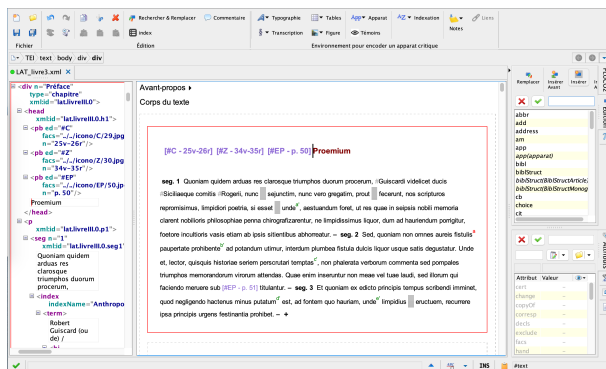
Rechercher & Remplacer
Commentaire
index
Fichier
Édition
Typographie
Tables
Transcription
Figure
App Apparat
Témoins
Indexation
Liens
Notes
Environnement pour encoder un apparat critique
TEI text body div div
LAT_livre3.xml

<div n="Préface" type="chapitre" xmlid="lat.livreIII.0">
<head xmlid="lat.livreIII.0.h1">
<pb ed="#C" facs="../../icono/C/29.jpg" n="25v-26r"/>
<pb ed="#Z" facs="../../icono/Z/30.jpg" n="34v-35r"/>
<pb ed="#EP" facs="../../icono/EP/50.jpg" n="p. 50"/>
Proemium
</head>
<p xmlid="lat.livreIII.0.p1">
<seg n="1" xmlid="lat.livreIII.0.seg1">
Quoniam quidem arduas res claresque triumphos duorum procerum,
<index indexName="Anthropo
<term>
Robert Guiscard (ou de) /

Avant-propos
Corps du texte

[#C - 25v-26r] [#Z - 34v-35r] [#EP - p. 50] Proemium

seg. 1 Quoniam quidem arduas res claresque triumphos duorum procerum, Guiscardi videlicet ducis Siciliaeque comitis Rogerii, nunc sejunctim, nunc vero gregatim, prout fecerunt, nos scripturos repromisimus, limpidiori poetria, si esset unde, aestuandum foret, ut res quae in seipsis nobili memoria clarent nobilioris philosophiae penna chirografizarentur, ne limpidissimus liquor, dum ad hauriendum porrigitur, foetore incultioris vasis etiam ab ipsis sitientibus abhorreatur. – seg. 2 Sed, quoniam non omnes aureis fistulis paupertate prohibente ad potandum utimur, interdum plumbea fistula dulcis liquor usque satis degustatur. Unde et, lector, quisquis historiae seriem perscrutari temptas, non plaletara verborum commenta sed pompales triumphos memorandorum virorum attendas. Quae enim inseruntur non meae vel tuae laudi, sed illorum qui faciendo meruere sub [#EP - p. 51] titulantur. – seg. 3 Et quoniam ex edicto principis tempus scribendi imminet, quod negligendo hactenus minus putatum est, ad fontem quo hauriam, unde limpidius eructuem, recurrere ipsa principis urgens festinantia prohibet. –

Remplacer
Insérer Avant
Insérer Après
abbr
add
address
am
app
app(apparat)
bibl
biblStruct
biblStruct/biblStructArticle
biblStruct/biblStructMonog
cb
choice
cit
Attribut Valeur
sort
change
copyOf
corresp
decls
exclude
facs
hand
INS
#text